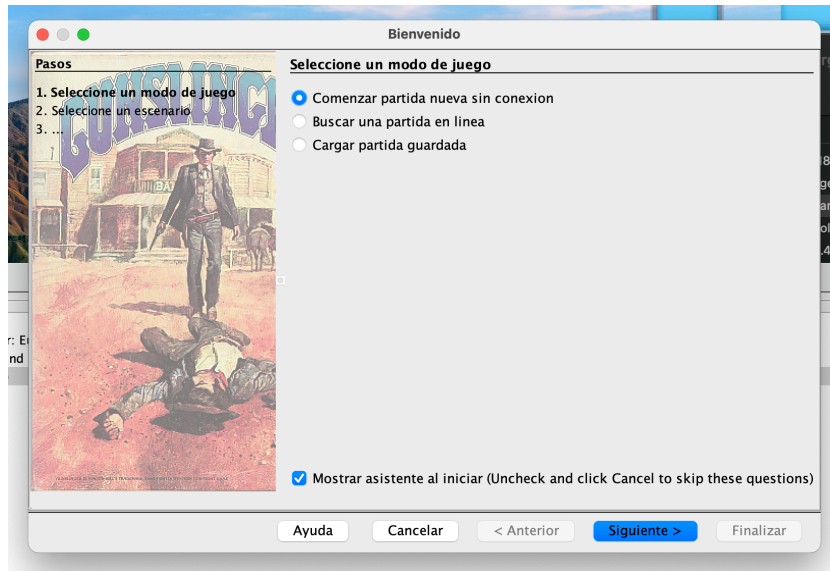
Bienvenido

Pasos
1. Seleccione un modo de juego
2. Seleccione un escenario
3. ...

Seleccione un modo de juego

Comenzar partida nueva sin conexion
Buscar una partida en linea
Cargar partida guardada

Mostrar asistente al iniciar (Uncheck and click Cancel to skip these questions)

Ayuda
Cancelar
< Anterior
Siguiente >
Finalizar